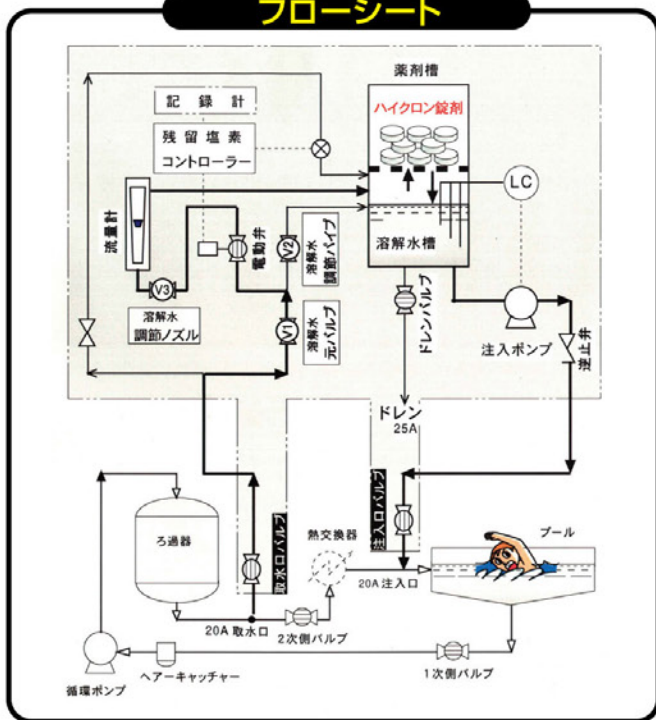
フローシート

記録計

残留塩素
コントローラー

薬剤槽

ハイクロン錠剤

LC

流量計

電動弁

V2

溶解水
調節パイプ

溶解水槽

V3

溶解水
調節ノズル

V1

溶解水
元バルブ

ドレンバルブ

注入ポンプ

逆止弁

ドレン
25A

注入口バルブ

ろ過器

取水口バルブ

熱交換器

プール

20A 注入口

20A 取水口

2次側バルブ

1次側バルブ

循環ポンプ

ヘアーキャッチャー